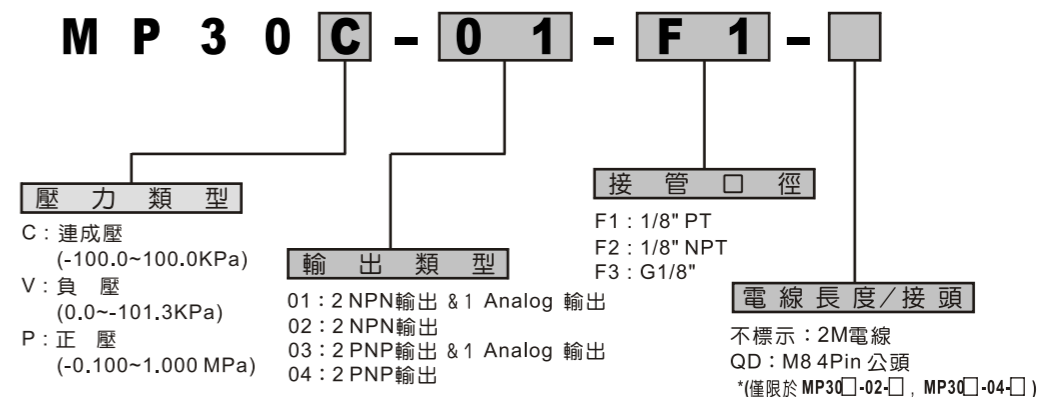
M P 3 0 C - 0 1 - F 1 - □

壓 力 類 型

C：連成壓
(-100.0~100.0KPa)
V：負 壓
(0.0~-101.3KPa)
P：正 壓
(-0.100~1.000 MPa)

輸 出 類 型

01：2 NPN輸出 & 1 Analog 輸出
02：2 NPN輸出
03：2 PNP輸出 & 1 Analog 輸出
04：2 PNP輸出

接 管 口 徑

F1：1/8" PT
F2：1/8" NPT
F3：G1/8"

電線長度/接頭

不標示：2M電線
QD：M8 4Pin 公頭
*(僅限於 MP30□-02-□，MP30□-04-□)